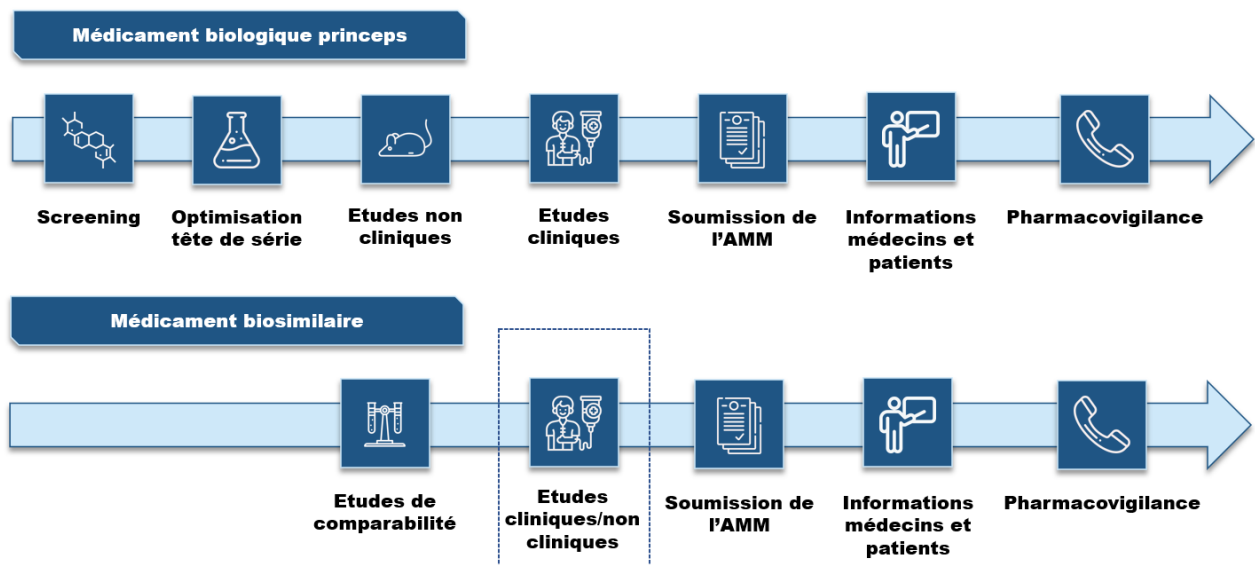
Médicament biologique princeps

Screening

Optimisation tête de série

Etudes non cliniques

Etudes cliniques

Soumission de l'AMM

Informations médecins et patients

Pharmacovigilance

Médicament biosimilaire

Etudes de comparabilité

Etudes cliniques/non cliniques

Soumission de l'AMM

Informations médecins et patients

Pharmacovigilance